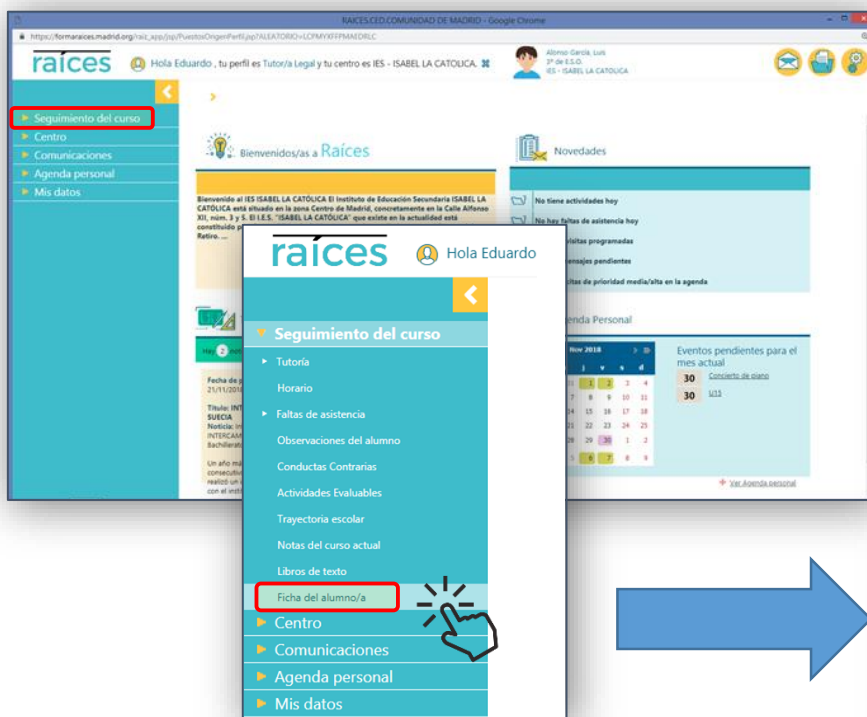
RAICES.CEO.COMUNIDAD DE MADRID - Google Chrome

https://formaraices.madrid.org/raiz_app/jsp/PuestosOrigenPerfil.jsp?ALEATORIO=LCFMYXFFPMAEDRLC

raíces

Hola Eduardo , tu perfil es Tutor/a Legal y tu centro es IES - ISABEL LA CATOLICA.

Alonso García, Luis
3º de E.S.O.
IES - ISABEL LA CATOLICA

Seguimiento del curso
Centro
Comunicaciones
Agenda personal
Mis datos

Bienvenidos/as a Raíces

Bienvenido al IES ISABEL LA CATÓLICA El Instituto de Educación Secundaria ISABEL LA CATÓLICA está situado en la zona Centro de Madrid, concretamente en la Calle Alfonso XII, núm. 3 y 5. El I.E.S. "ISABEL LA CATÓLICA" que existe en la actualidad está constituido p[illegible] Retiro. ...

Novedades

No tiene actividades hoy
No hay faltas de asistencia hoy
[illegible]isitas programadas
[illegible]ensajes pendientes
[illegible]citas de prioridad media/alta en la agenda

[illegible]enda Personal

Nov 2018

| | | j | v | s | d |
|---|---|---|---|---|---|
| | | 1 | 2 | 3 | 4 |
| | 7 | 8 | 9 | 10 | 11 |
| | 14 | 15 | 16 | 17 | 18 |
| | 21 | 22 | 23 | 24 | 25 |
| | 28 | 29 | 30 | 1 | 2 |
| | 5 | 6 | 7 | 8 | 9 |

Eventos pendientes para el mes actual
30 Concierto de piano
30 UJ1

Ver Agenda personal

Hay 2 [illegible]

Fecha de p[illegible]
21/11/201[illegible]
Título: INT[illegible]
SUECIA
Noticia: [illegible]
INTERCAM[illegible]
Bachillerat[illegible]
Un año má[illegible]
consecutiv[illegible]
realizó un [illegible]
con el insti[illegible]

raíces
Hola Eduardo

Seguimiento del curso
Tutoría
Horario
Faltas de asistencia
Observaciones del alumno
Conductas Contrarias
Actividades Evaluables
Trayectoria escolar
Notas del curso actual
Libros de texto
Ficha del alumno/a
Centro
Comunicaciones
Agenda personal
Mis datos